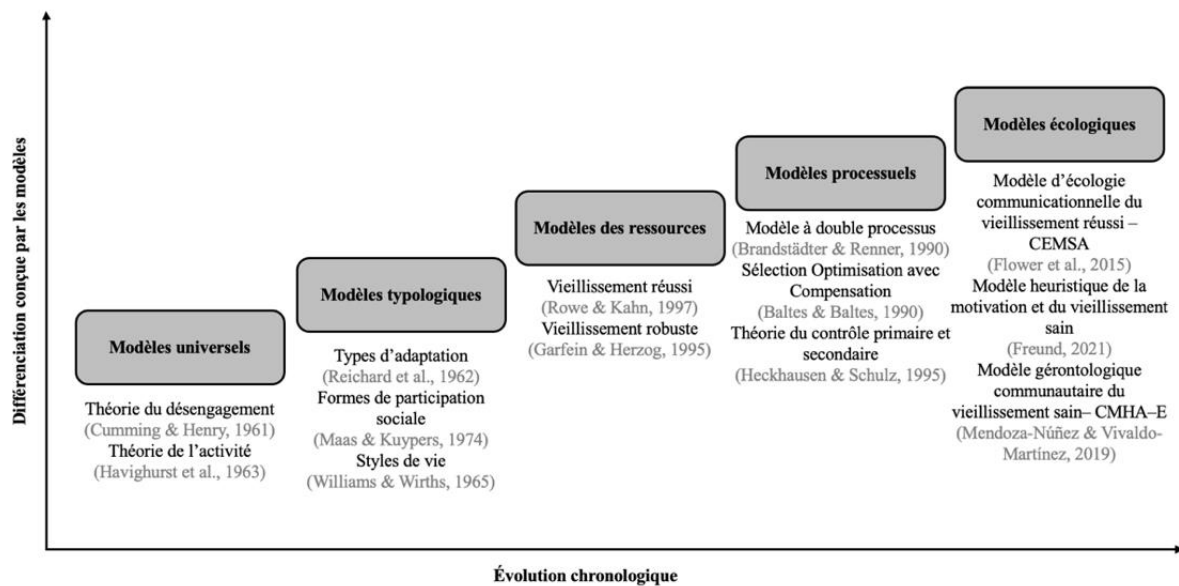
Différenciation conçue par les modèles

Modèles universels

Théorie du désengagement
(Cumming & Henry, 1961)
Théorie de l'activité
(Havighurst et al., 1963)

Modèles typologiques

Types d'adaptation
(Reichard et al., 1962)
Formes de participation sociale
(Maas & Kuypers, 1974)
Styles de vie
(Williams & Wirths, 1965)

Modèles des ressources

Vieillissement réussi
(Rowe & Kahn, 1997)
Vieillissement robuste
(Garfein & Herzog, 1995)

Modèles processuels

Modèle à double processus
(Brandstädter & Renner, 1990)
Sélection Optimisation avec Compensation
(Baltes & Baltes, 1990)
Théorie du contrôle primaire et secondaire
(Heckhausen & Schulz, 1995)

Modèles écologiques

Modèle d'écologie communicationnelle du vieillissement réussi – CEMSA
(Flower et al., 2015)
Modèle heuristique de la motivation et du vieillissement sain
(Freund, 2021)
Modèle gérontologique communautaire du vieillissement sain– CMHA–E
(Mendoza-Núñez & Vivaldo-Martínez, 2019)

Évolution chronologique